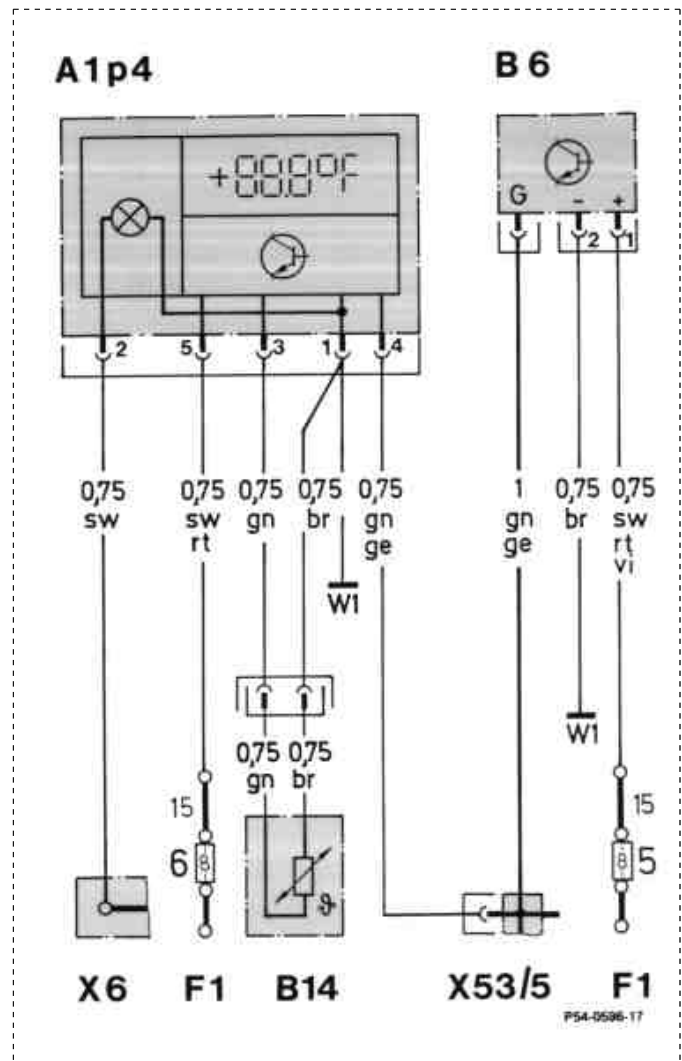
A1p4

B 6

+88.8°F

G

-

+

2

5

3

1

4

2

1

0,75 sw

0,75 sw rt

0,75 gn

0,75 br

0,75 gn ge

1 gn ge

0,75 br

0,75 sw rt vi

W1

W1

0,75 gn

0,75 br

15

6

8

15

8

5

X6

F1

B14

X53/5

F1

P54-0596-17